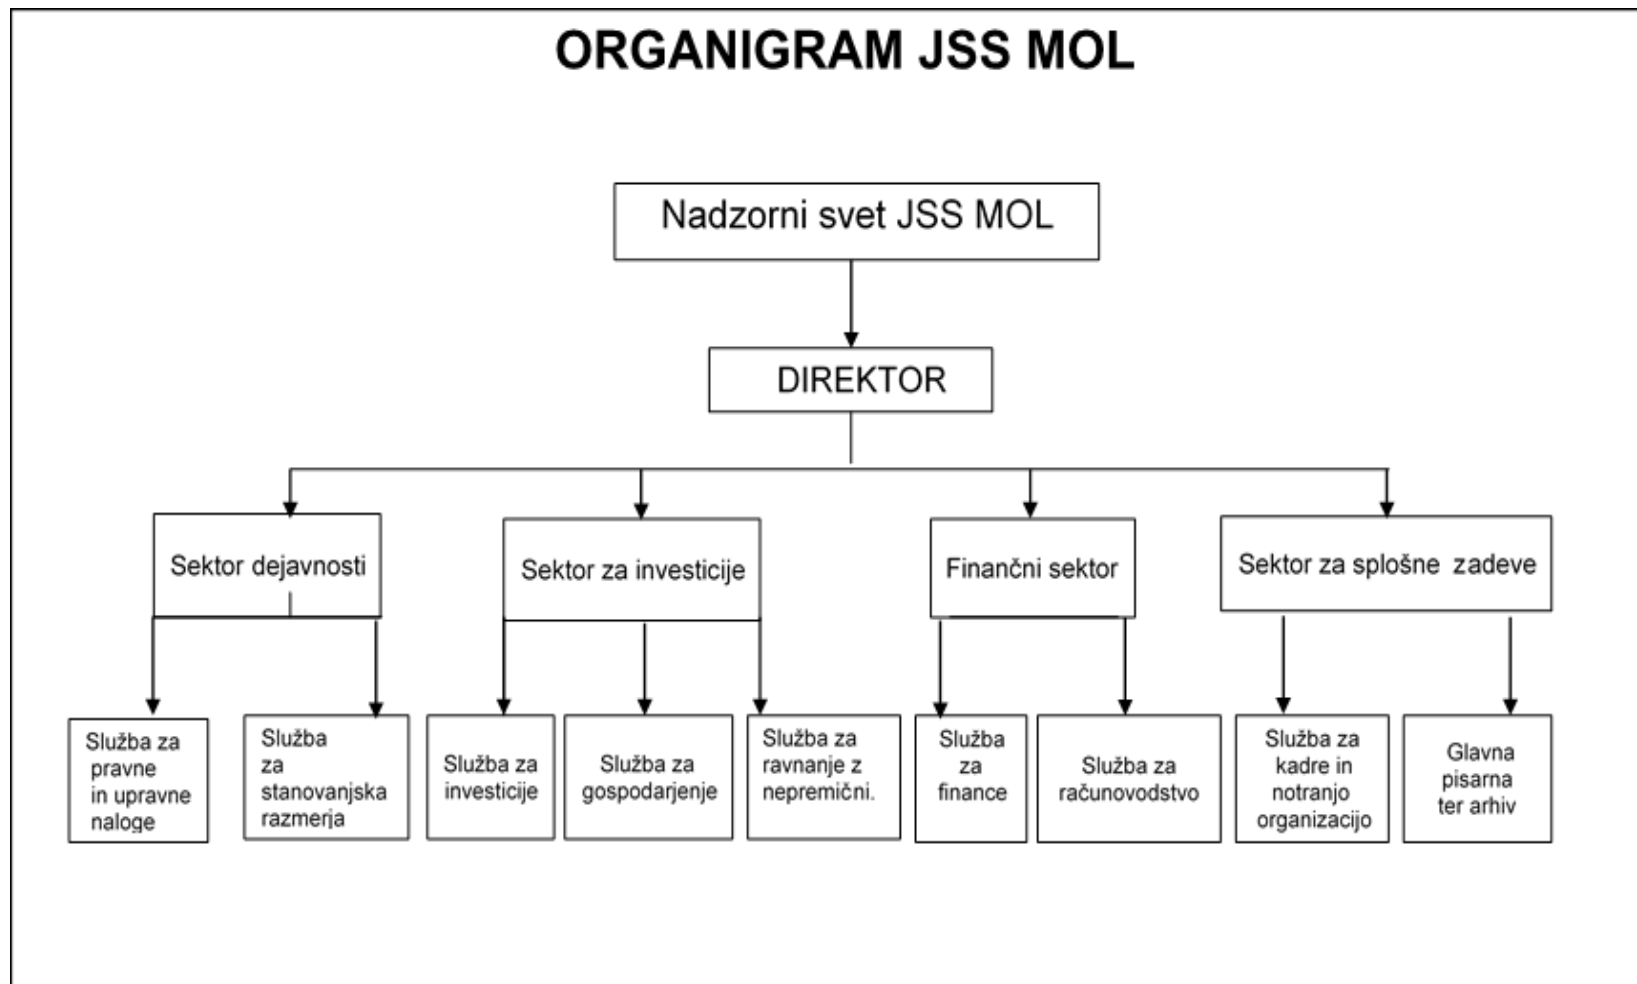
ORGANIGRAM JSS MOL

Nadzorni svet JSS MOL

DIREKTOR

Sektor dejavnosti

Sektor za investicije

Finančni sektor

Sektor za splošne zadeve

Služba za pravne in upravne naloge

Služba za stanovanjska razmerja

Služba za investicije

Služba za gospodarjenje

Služba za ravnanje z nepremični.

Služba za finance

Služba za računovodstvo

Služba za kadre in notranjo organizacijo

Glavna pisarna ter arhiv